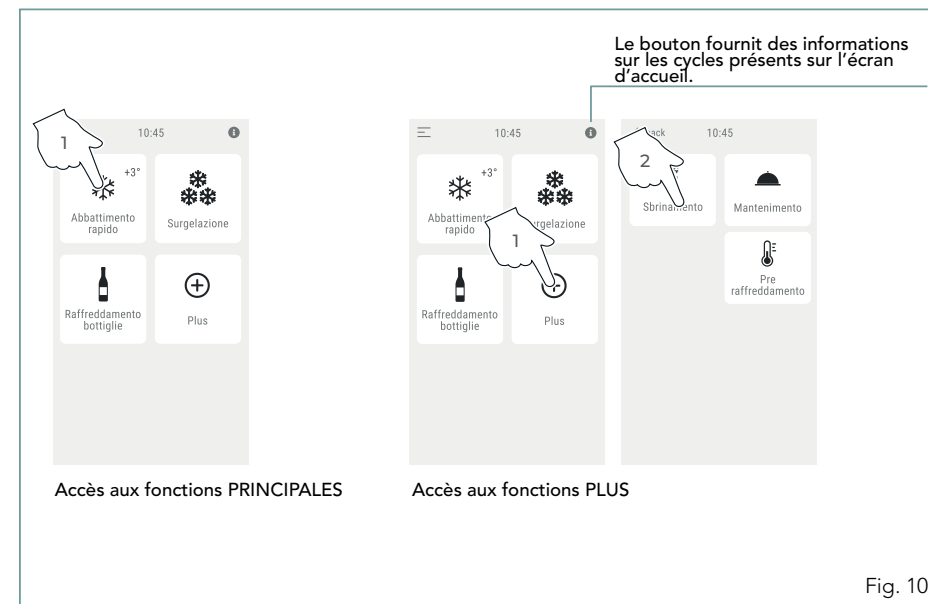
Le bouton fournit des informations sur les cycles présents sur l'écran d'accueil.

1

10:45

+3°

Abbattimento rapido

Surgelazione

Raffreddamento bottiglie

Plus

10:45

+3°

Abbattimento rapido

Surgelazione

1

Raffreddamento bottiglie

Plus

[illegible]ack

10:45

2

Sbrinamento

Mantenimento

Pre raffreddamento

Accès aux fonctions PRINCIPALES

Accès aux fonctions PLUS

Fig. 10